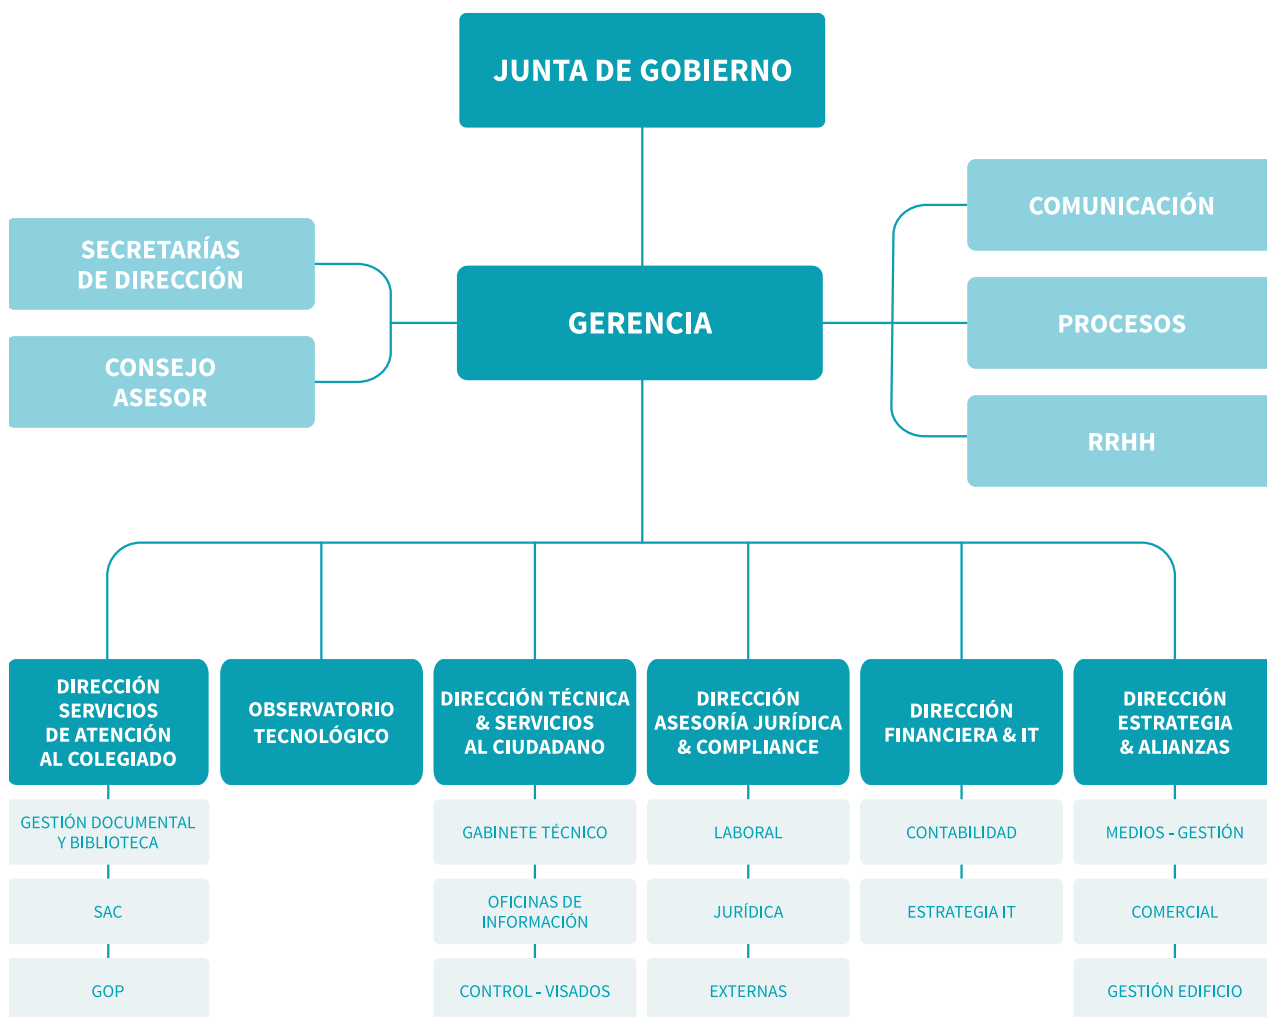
JUNTA DE GOBIERNO

SECRETARÍAS DE DIRECCIÓN

CONSEJO ASESOR

GERENCIA

COMUNICACIÓN

PROCESOS

RRHH

DIRECCIÓN SERVICIOS DE ATENCIÓN AL COLEGIADO

GESTIÓN DOCUMENTAL Y BIBLIOTECA

SAC

GOP

OBSERVATORIO TECNOLÓGICO

DIRECCIÓN TÉCNICA & SERVICIOS AL CIUDADANO

GABINETE TÉCNICO

OFICINAS DE INFORMACIÓN

CONTROL - VISADOS

DIRECCIÓN ASESORÍA JURÍDICA & COMPLIANCE

LABORAL

JURÍDICA

EXTERNAS

DIRECCIÓN FINANCIERA & IT

CONTABILIDAD

ESTRATEGIA IT

DIRECCIÓN ESTRATEGIA & ALIANZAS

MEDIOS - GESTIÓN

COMERCIAL

GESTIÓN EDIFICIO